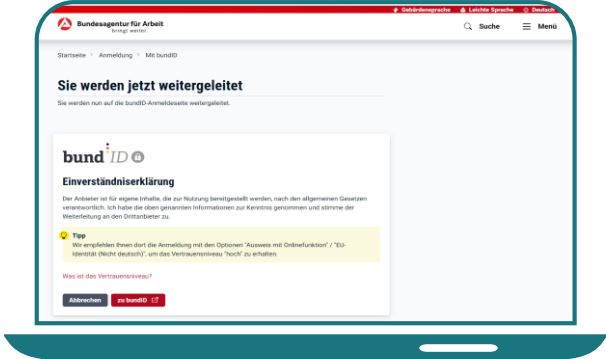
Gebärdensprache Leichte Sprache Deutsch

Bundesagentur für Arbeit
bringt weiter.

Suche Menü

Startseite > Anmeldung > Mit bundID

Sie werden jetzt weitergeleitet

Sie werden nun auf die bundID-Anmeldeseite weitergeleitet.

bund ID

Einverständniserklärung

Der Anbieter ist für eigene Inhalte, die zur Nutzung bereitgestellt werden, nach den allgemeinen Gesetzen verantwortlich. Ich habe die oben genannten Informationen zur Kenntnis genommen und stimme der Weiterleitung an den Drittanbieter zu.

Tipp
Wir empfehlen Ihnen dort die Anmeldung mit den Optionen "Ausweis mit Onlinefunktion" / "EU-Identität (Nicht deutsch)", um das Vertrauensniveau "hoch" zu erhalten.

Was ist das Vertrauensniveau?

Abbrechen zu bundID